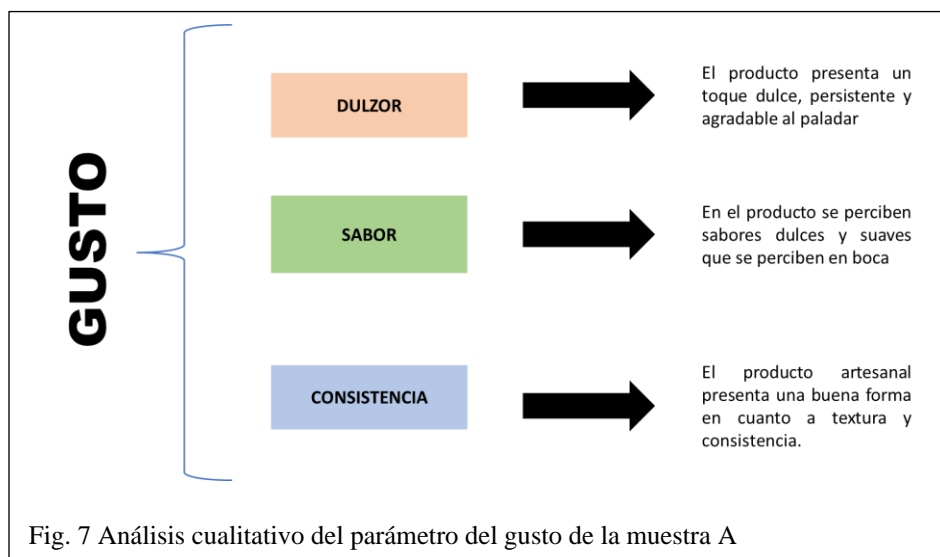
GUSTO

DULZOR

El producto presenta un toque dulce, persistente y agradable al paladar

SABOR

En el producto se perciben sabores dulces y suaves que se perciben en boca

CONSISTENCIA

El producto artesanal presenta una buena forma en cuanto a textura y consistencia.

Fig. 7 Análisis cualitativo del parámetro del gusto de la muestra A